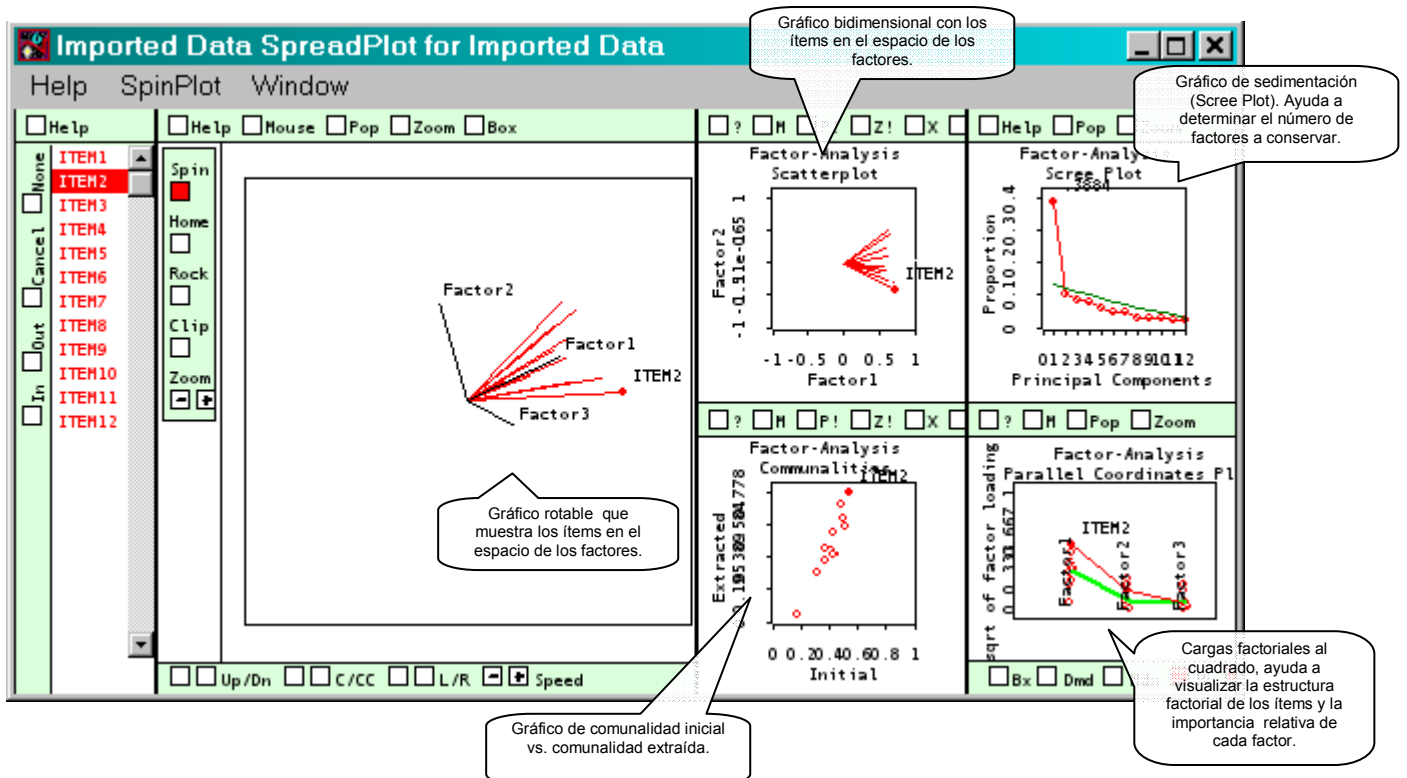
Imported Data SpreadPlot for Imported Data

Help SpinPlot Window

Gráfico bidimensional con los ítems en el espacio de los factores.

Gráfico de sedimentación (Scree Plot). Ayuda a determinar el número de factores a conservar.

Help

None Cancel Out In

ITEM1 ITEM2 ITEM3 ITEM4 ITEM5 ITEM6 ITEM7 ITEM8 ITEM9 ITEM10 ITEM11 ITEM12

Help Mouse Pop Zoom Box

Spin Home Rock Clip Zoom

Factor2 Factor1 ITEM2 Factor3

Gráfico rotable que muestra los ítems en el espacio de los factores.

Up/Dn C/CC L/R Speed

? M Z! X

Factor-Analysis Scatterplot

Factor2 -1 -0.91e-065 1

ITEM2

-1 -0.5 0 0.5 1

Factor1

? M P! Z! X

Factor-Analysis Communalities

ITEM2

Extracted 0.195309 584778

0 0.2 0.4 0.6 0.8 1

Initial

Gráfico de comunalidad inicial vs. comunalidad extraída.

Help Pop

Factor-Analy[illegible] Scree Plot

.3884

Proportion 0 0.1 0.2 0.3 0.4

0 1 2 3 4 5 6 7 8 9 10 11 12

Principal Components

? M Pop Zoom

Factor-Analysis Parallel Coordinates Pl

sqrt of factor loading 0 333.667

ITEM2

Factor1 Factor2 Factor3

Bx Dmd

Cargas factoriales al cuadrado, ayuda a visualizar la estructura factorial de los ítems y la importancia relativa de cada factor.